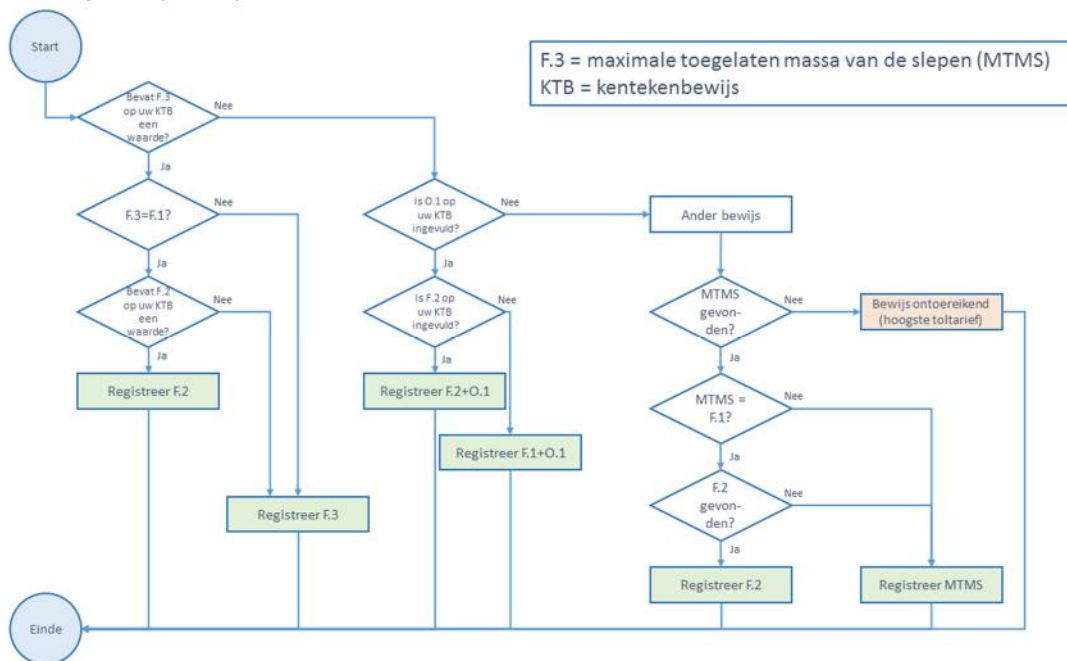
F.3 = maximale toegelaten massa van de slepen (MTMS)
KTB = kentekenbewijs

Start

Bevat F.3 op uw KTB een waarde?

Nee

Ja

F.3=F.1?

Nee

Ja

Bevat F.2 op uw KTB een waarde?

Nee

Ja

Registreer F.2

Registreer F.3

Is O.1 op uw KTB ingevuld?

Nee

Ja

Is F.2 op uw KTB ingevuld?

Nee

Ja

Registreer F.2+O.1

Registreer F.1+O.1

Ander bewijs

MTMS gevonden?

Nee

Bewijs ontoereikend (hoogste toltarief)

Ja

MTMS = F.1?

Nee

Ja

F.2 gevonden?

Nee

Ja

Registreer F.2

Registreer MTMS

Einde